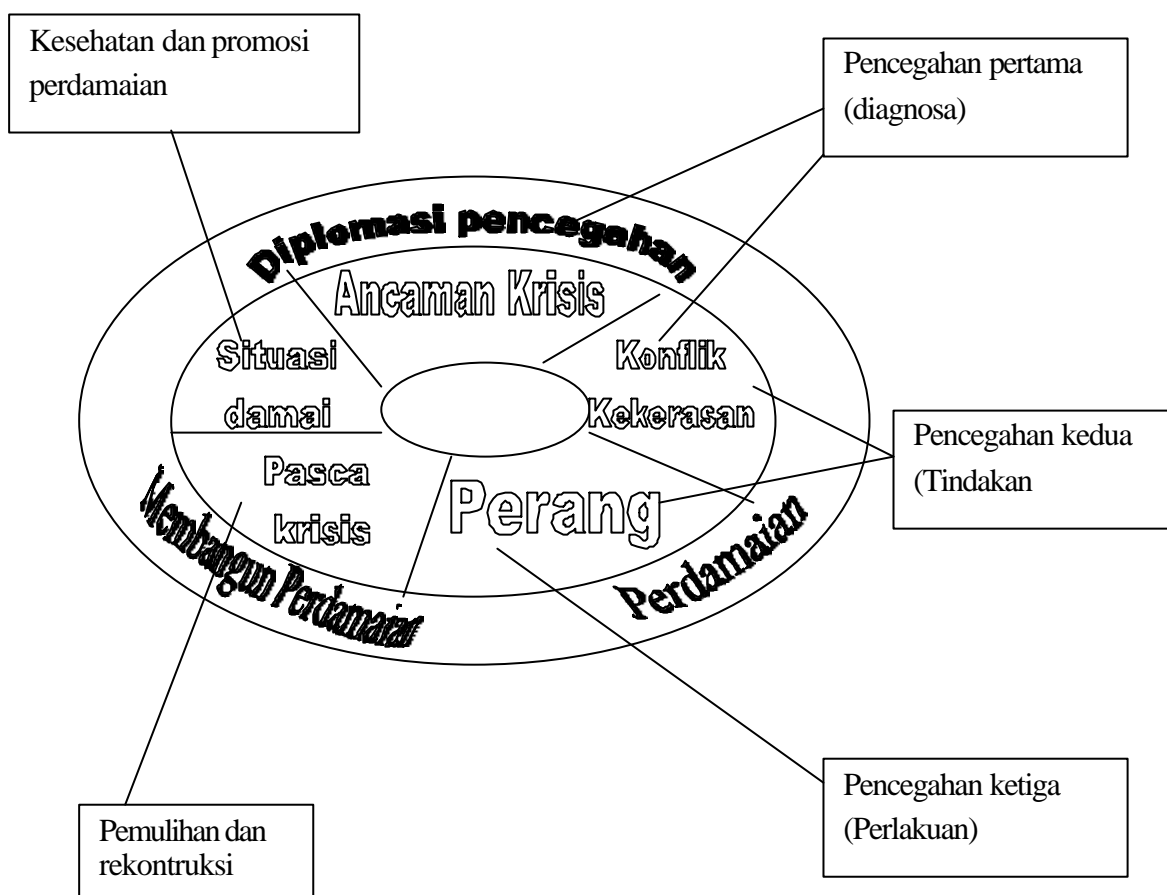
Kesehatan dan promosi perdamaian

Pencegahan pertama (diagnosa)

Diplomasi pencegahan

Ancaman Krisis

Situasi damai

Konflik Kekerasan

Pencegahan kedua (Tindakan

Pasca krisis

Perang

Membangun Perdamaian

Perdamaian

Pencegahan ketiga (Perlakuan)

Pemulihan dan rekontruksi